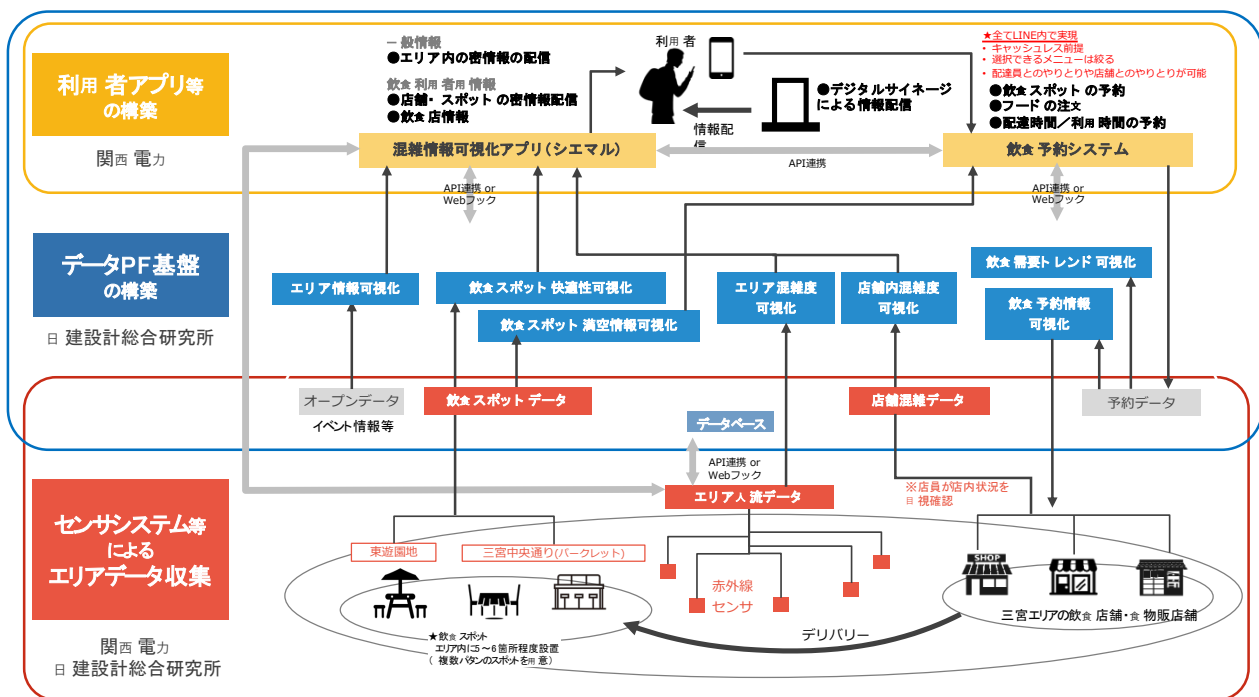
利用者アプリ等の構築

関西電力

一般情報
●エリア内の密情報の配信

飲食利用者用情報
●店舗・スポットの密情報配信
●飲食店情報

利用者

●デジタルサイネージによる情報配信

情報配信

★全てLINE内で実現
・キャッシュレス前提
・選択できるメニューは絞る
・配達員とのやりとりや店舗とのやりとりが可能
●飲食スポットの予約
●フードの注文
●配達時間／利用時間の予約

混雑情報可視化アプリ（シエマル）

API連携

飲食予約システム

API連携 or Webフック

API連携 or Webフック

データPF基盤の構築

日建設計総合研究所

エリア情報可視化

飲食スポット快適性可視化

飲食スポット満空情報可視化

エリア混雑度可視化

店舗内混雑度可視化

飲食需要トレンド可視化

飲食予約情報可視化

オープンデータ

イベント情報等

飲食スポットデータ

データベース

店舗混雑データ

予約データ

API連携 or Webフック

エリア人流データ

※店員が店内状況を目視確認

センサシステム等によるエリアデータ収集

関西電力
日建設計総合研究所

東遊園地

三宮中央通り（パークレット）

赤外線センサ

SHOP

三宮エリアの飲食店舗・食物販店舗

デリバリー

★飲食スポット
エリア内に5～6箇所程度設置
（複数パタンのスポットを用意）